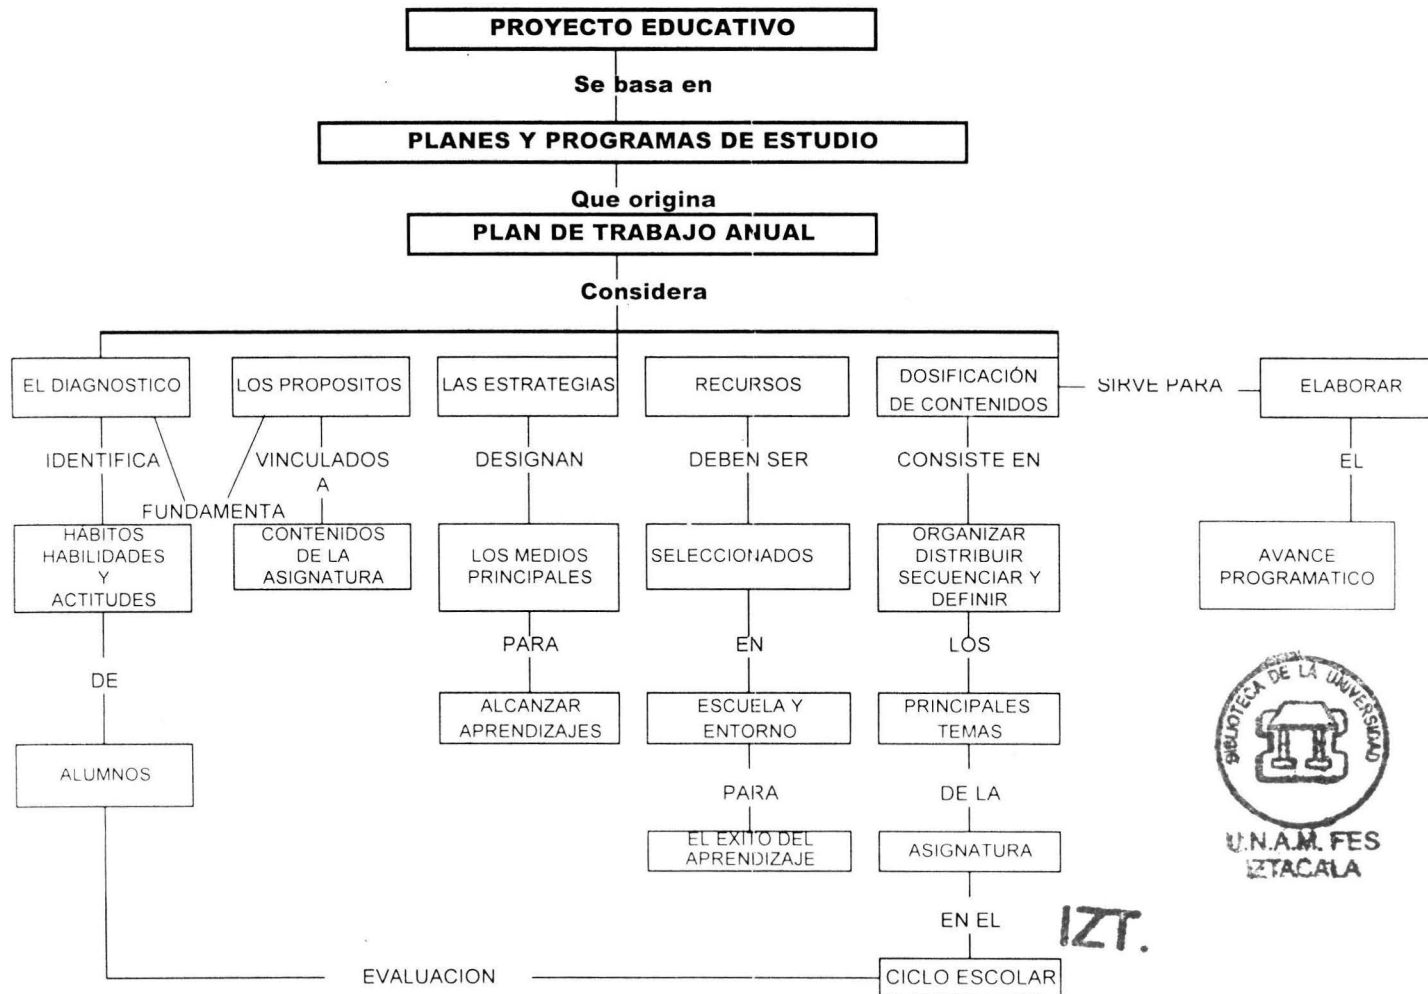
PROYECTO EDUCATIVO

Se basa en

PLANES Y PROGRAMAS DE ESTUDIO

Que origina

PLAN DE TRABAJO ANUAL

Considera

EL DIAGNOSTICO

IDENTIFICA

HABITOS HABILIDADES Y ACTITUDES

DE

ALUMNOS

LOS PROPOSITOS

FUNDAMENTA

VINCULADOS A

CONTENIDOS DE LA ASIGNATURA

LAS ESTRATEGIAS

DESIGNAN

LOS MEDIOS PRINCIPALES

PARA

ALCANZAR APRENDIZAJES

RECURSOS

DEBEN SER

SELECCIONADOS

EN

ESCUELA Y ENTORNO

PARA

EL EXITO DEL APRENDIZAJE

DOSIFICACIÓN DE CONTENIDOS

SIRVE PARA

ELABORAR

EL

AVANCE PROGRAMATICO

CONSISTE EN

ORGANIZAR DISTRIBUIR SECUENCIAR Y DEFINIR

LOS

PRINCIPALES TEMAS

DE LA

ASIGNATURA

EN EL

CICLO ESCOLAR

EVALUACION

BIBLIOTECA DE LA UNIVERSIDAD
U.N.A.M. FES IZTACALA

IZT.